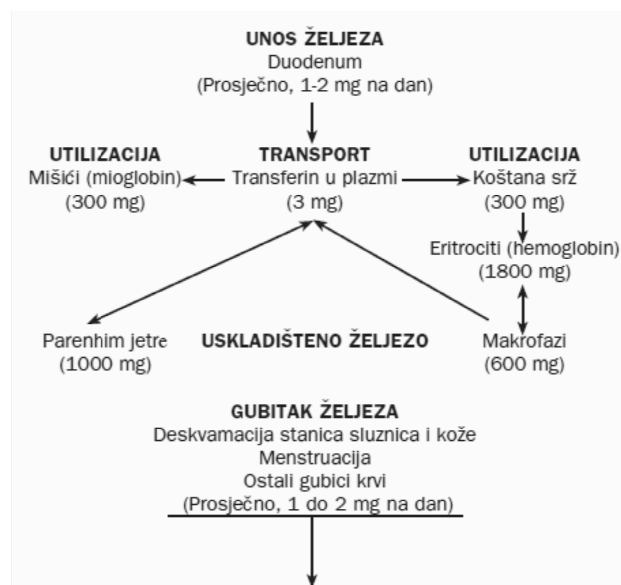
UNOS ŽELJEZA
Duodenum
(Prosječno, 1-2 mg na dan)

UTILIZACIJA
Mišići (mioglobin)
(300 mg)

TRANSPORT
Transferin u plazmi
(3 mg)

UTILIZACIJA
Koštana srž
(300 mg)

Eritrociti (hemoglobin)
(1800 mg)

Parenhim jetre
(1000 mg)

USKLADIŠTENO ŽELJEZO

Makrofazi
(600 mg)

GUBITAK ŽELJEZA
Deskvamacija stanica sluznica i kože
Menstruacija
Ostali gubici krvi
(Prosječno, 1 do 2 mg na dan)